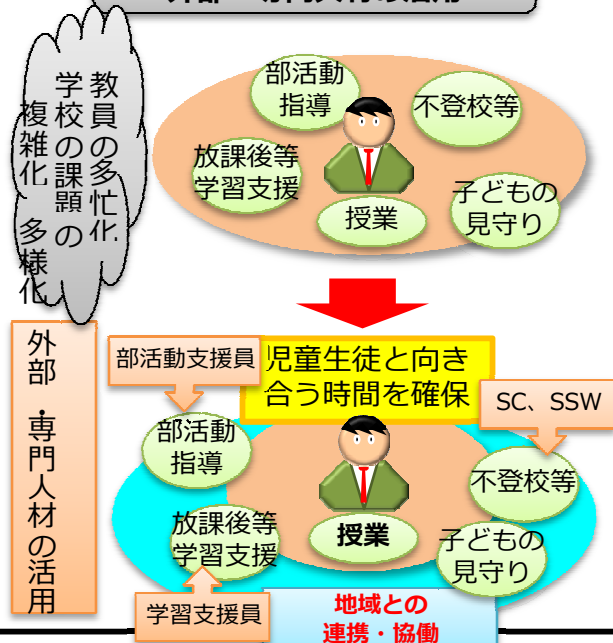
外部・専門人材活用

教員の多忙化
学校の課題の複雑化・多様化

部活動指導
不登校等
放課後等学習支援
授業
子どもの見守り

外部・専門人材の活用

部活動支援員
児童生徒と向き合う時間を確保
SC、SSW
部活動指導
不登校等
放課後等学習支援
授業
子どもの見守り
学習支援員
地域との連携・協働